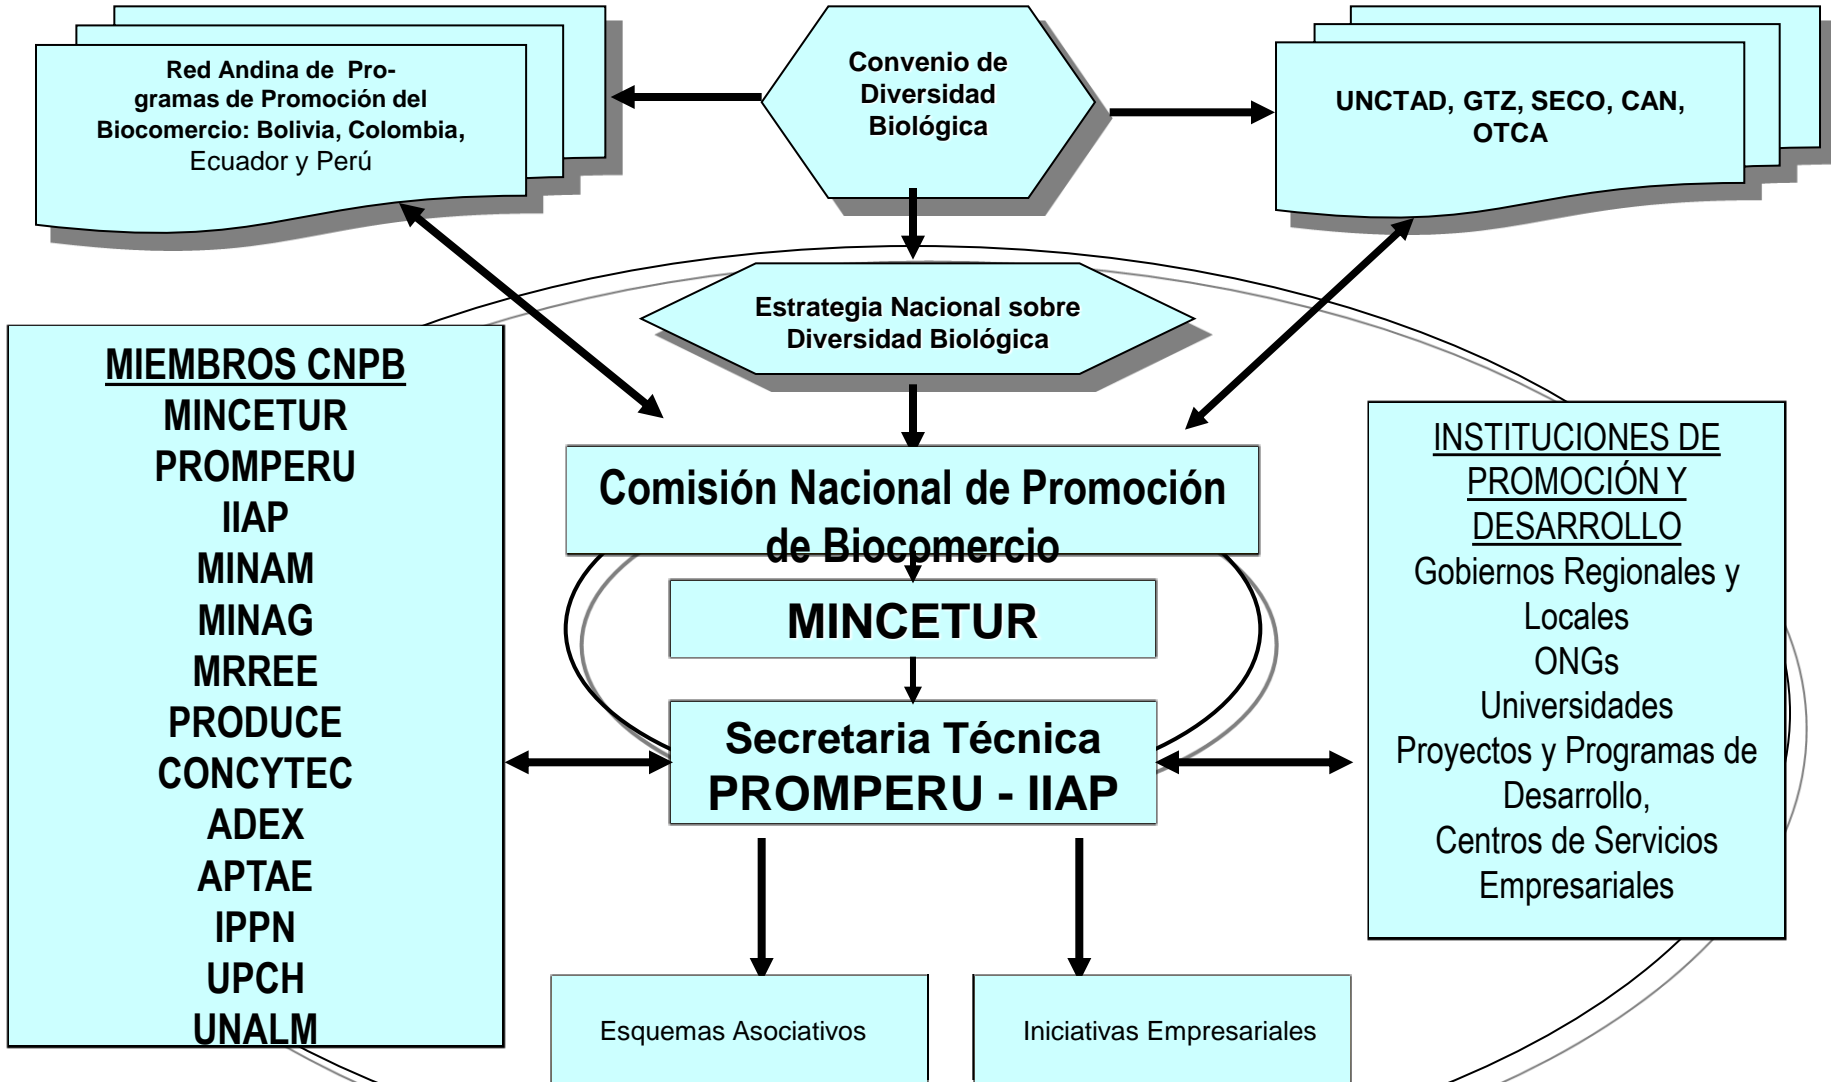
Red Andina de Programas de Promoción del Biocomercio: Bolivia, Colombia, Ecuador y Perú

Convenio de Diversidad Biológica

UNCTAD, GTZ, SECO, CAN, OTCA

Estrategia Nacional sobre Diversidad Biológica

MIEMBROS CNPB
MINCETUR
PROMPERU
IIAP
MINAM
MINAG
MRREE
PRODUCE
CONCYTEC
ADEX
APTAE
IPPN
UPCH
UNALM

Comisión Nacional de Promoción de Biocomercio

MINCETUR

Secretaria Técnica
PROMPERU - IIAP

INSTITUCIONES DE PROMOCIÓN Y DESARROLLO
Gobiernos Regionales y Locales
ONGs
Universidades
Proyectos y Programas de Desarrollo,
Centros de Servicios Empresariales

Esquemas Asociativos

Iniciativas Empresariales